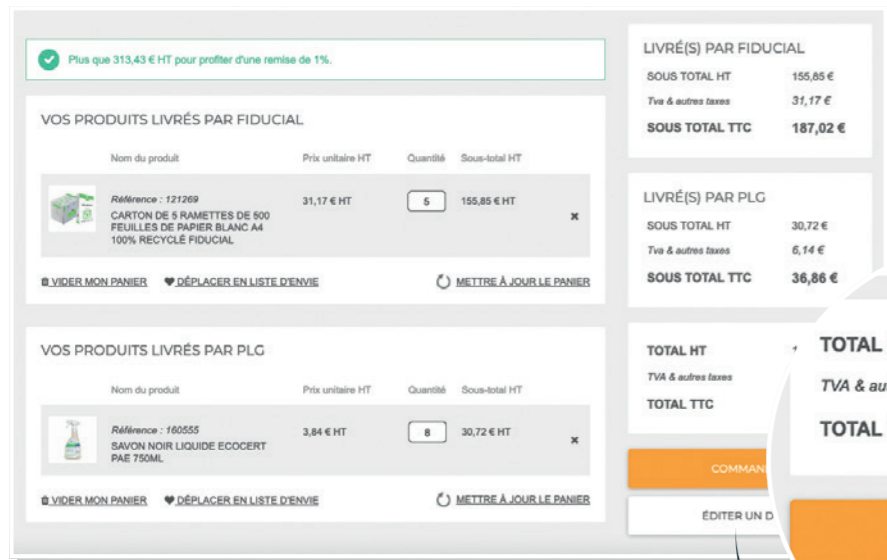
Plus que 313,43 € HT pour profiter d'une remise de 1%.

VOS PRODUITS LIVRÉS PAR FIDUCIAL

| | Nom du produit | Prix unitaire HT | Quantité | Sous-total HT | |
|---|---|---|---|---|---|
| | Référence : 121269 CARTON DE 5 RAMETTES DE 500 FEUILLES DE PAPIER BLANC A4 100% RECYCLÉ FIDUCIAL | 31,17 € HT | 5 | 155,85 € HT | × |

VIDER MON PANIER DÉPLACER EN LISTE D'ENVIE METTRE À JOUR LE PANIER

VOS PRODUITS LIVRÉS PAR PLG

| | Nom du produit | Prix unitaire HT | Quantité | Sous-total HT | |
|---|---|---|---|---|---|
| | Référence : 160555 SAVON NOIR LIQUIDE ECOCERT PAE 750ML | 3,84 € HT | 8 | 30,72 € HT | × |

VIDER MON PANIER DÉPLACER EN LISTE D'ENVIE METTRE À JOUR LE PANIER

LIVRÉ(S) PAR FIDUCIAL

| | |
|---|---|
| SOUS TOTAL HT | 155,85 € |
| Tva & autres taxes | 31,17 € |
| SOUS TOTAL TTC | 187,02 € |

LIVRÉ(S) PAR PLG

| | |
|---|---|
| SOUS TOTAL HT | 30,72 € |
| Tva & autres taxes | 6,14 € |
| SOUS TOTAL TTC | 36,86 € |

TOTAL HT
TVA & autres taxes
TOTAL TTC

TOTAL
TVA & au
TOTAL

COMMAN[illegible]

ÉDITER UN D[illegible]